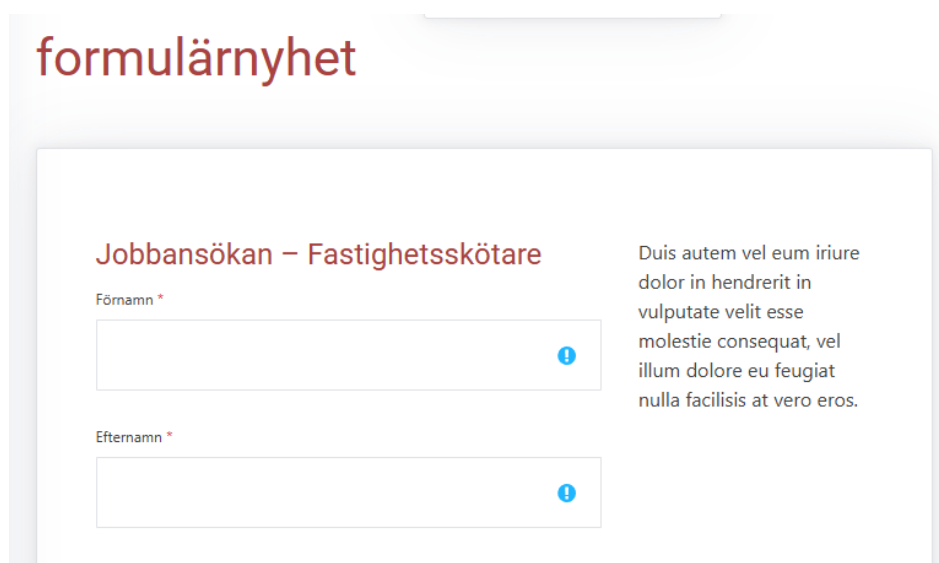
formulärnyhet

Jobbansökan – Fastighetsskötare

Förnamn *

Efternamn *

Duis autem vel eum iriure dolor in hendrerit in vulputate velit esse molestie consequat, vel illum dolore eu feugiat nulla facilisis at vero eros.